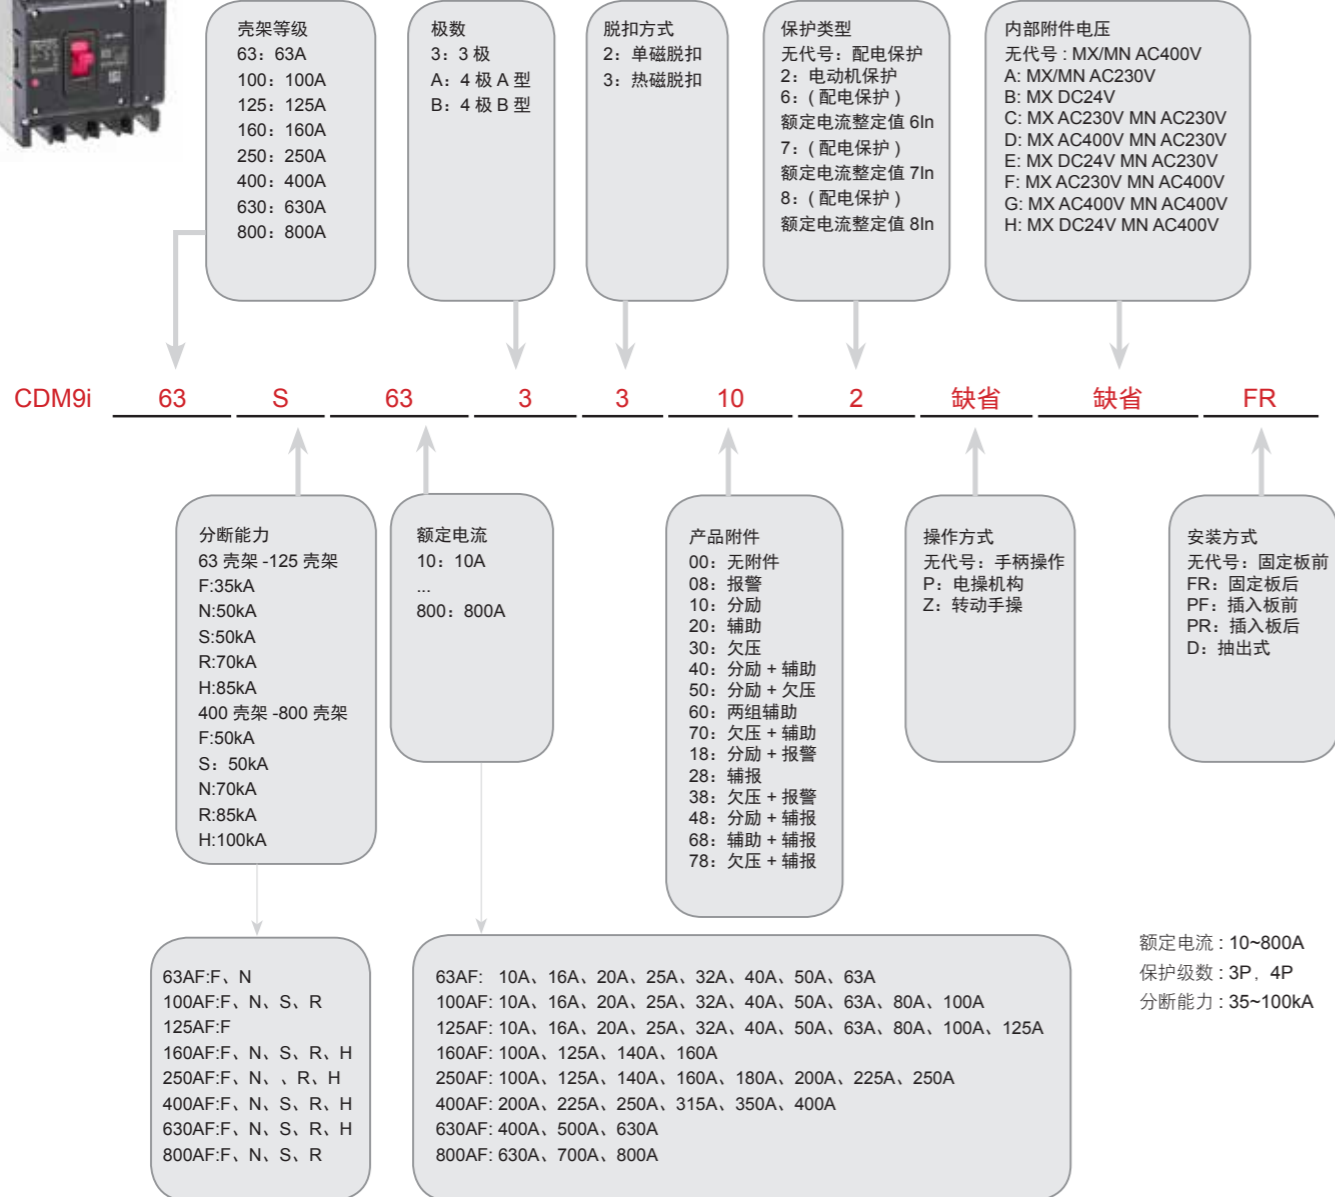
壳架等级
63：63A
100：100A
125：125A
160：160A
250：250A
400：400A
630：630A
800：800A

极数
3：3 极
A：4 极 A 型
B：4 极 B 型

脱扣方式
2：单磁脱扣
3：热磁脱扣

保护类型
无代号：配电保护
2：电动机保护
6：( 配电保护 )
额定电流整定值 6In
7：( 配电保护 )
额定电流整定值 7In
8：( 配电保护 )
额定电流整定值 8In

内部附件电压
无代号 : MX/MN AC400V
A: MX/MN AC230V
B: MX DC24V
C: MX AC230V MN AC230V
D: MX AC400V MN AC230V
E: MX DC24V MN AC230V
F: MX AC230V MN AC400V
G: MX AC400V MN AC400V
H: MX DC24V MN AC400V

CDM9i 63 S 63 3 3 10 2 缺省 缺省 FR

分断能力
63 壳架 -125 壳架
F:35kA
N:50kA
S:50kA
R:70kA
H:85kA
400 壳架 -800 壳架
F:50kA
S：50kA
N:70kA
R:85kA
H:100kA

额定电流
10：10A
...
800：800A

产品附件
00：无附件
08：报警
10：分励
20：辅助
30：欠压
40：分励 + 辅助
50：分励 + 欠压
60：两组辅助
70：欠压 + 辅助
18：分励 + 报警
28：辅报
38：欠压 + 报警
48：分励 + 辅报
68：辅助 + 辅报
78：欠压 + 辅报

操作方式
无代号：手柄操作
P：电操机构
Z：转动手操

安装方式
无代号：固定板前
FR：固定板后
PF：插入板前
PR：插入板后
D：抽出式

63AF:F、N
100AF:F、N、S、R
125AF:F
160AF:F、N、S、R、H
250AF:F、N、、R、H
400AF:F、N、S、R、H
630AF:F、N、S、R、H
800AF:F、N、S、R

63AF: 10A、16A、20A、25A、32A、40A、50A、63A
100AF: 10A、16A、20A、25A、32A、40A、50A、63A、80A、100A
125AF: 10A、16A、20A、25A、32A、40A、50A、63A、80A、100A、125A
160AF: 100A、125A、140A、160A
250AF: 100A、125A、140A、160A、180A、200A、225A、250A
400AF: 200A、225A、250A、315A、350A、400A
630AF: 400A、500A、630A
800AF: 630A、700A、800A

额定电流 : 10~800A
保护级数 : 3P，4P
分断能力 : 35~100kA